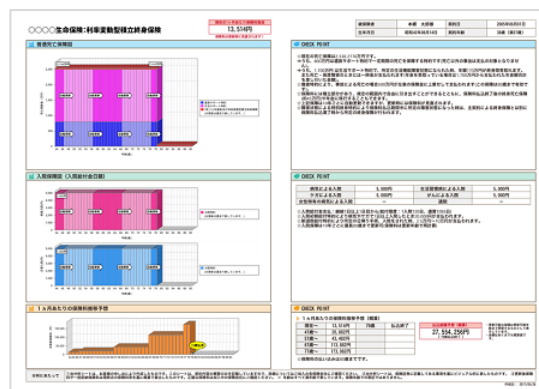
○○○○生命保険：利率変動型積立終身保険

13,574円

| 被保険者 | 寺郷　太郎様 | 作成日 | 2009年03月01日 |
|---|---|---|---|
| 生年月日 | 昭和40年5月18日 | 契約年齢 | 38歳（第1回） |

普通死亡保障額

CHECK POINT

入院保障額（入院給付金日額）

CHECK POINT

| 病気による入院 | 5,000円 | 災害事故による入院 | 5,000円 |
|---|---|---|---|
| ケガによる入院 | 5,000円 | がんによる入院 | 5,000円 |
| 女性特有の病気による入院 | — | 通院 | — |

１ヶ月あたりの保険料推移予想

CHECK POINT

| 現在～ | 13,574円 |
|---|---|
| 41歳～ | 36,802円 |
| 51歳～ | 43,492円 |
| 61歳～ | 115,502円 |
| 71歳～ | 115,502円 |

37,554,256円

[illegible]